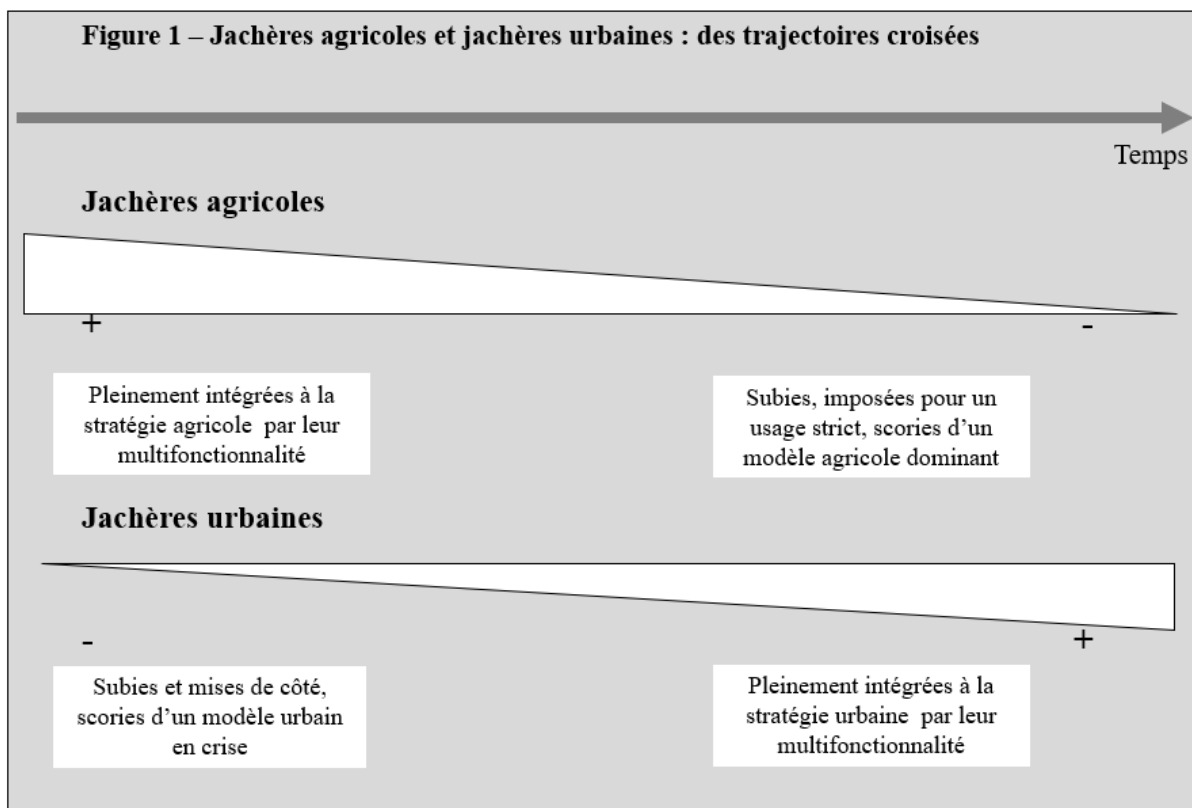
Figure 1 – Jachères agricoles et jachères urbaines : des trajectoires croisées

Temps

Jachères agricoles

+

-

Pleinement intégrées à la stratégie agricole par leur multifonctionnalité

Subies, imposées pour un usage strict, scories d'un modèle agricole dominant

Jachères urbaines

-

+

Subies et mises de côté, scories d'un modèle urbain en crise

Pleinement intégrées à la stratégie urbaine par leur multifonctionnalité